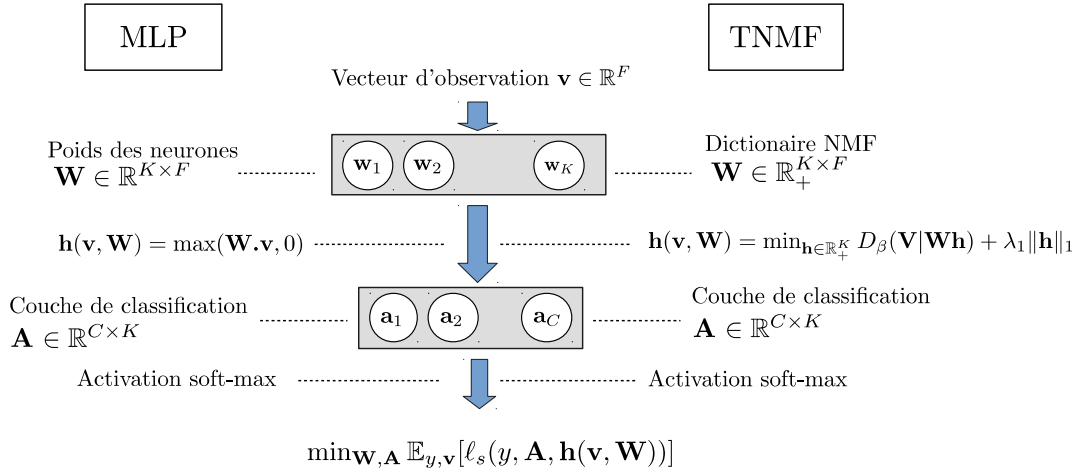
MLP

TNMF

Vecteur d'observation $\mathbf{v} \in \mathbb{R}^F$

Poids des neurones
$\mathbf{W} \in \mathbb{R}^{K \times F}$

$\mathbf{w}_1$ $\mathbf{w}_2$ $\mathbf{w}_K$

Dictionaire NMF
$\mathbf{W} \in \mathbb{R}_+^{K \times F}$

$\mathbf{h}(\mathbf{v}, \mathbf{W}) = \max(\mathbf{W}.\mathbf{v}, 0)$

$\mathbf{h}(\mathbf{v}, \mathbf{W}) = \min_{\mathbf{h} \in \mathbb{R}_+^K} D_\beta(\mathbf{V}|\mathbf{W}\mathbf{h}) + \lambda_1 \|\mathbf{h}\|_1$

Couche de classification
$\mathbf{A} \in \mathbb{R}^{C \times K}$

$\mathbf{a}_1$ $\mathbf{a}_2$ $\mathbf{a}_C$

Couche de classification
$\mathbf{A} \in \mathbb{R}^{C \times K}$

Activation soft-max

Activation soft-max

$\min_{\mathbf{W},\mathbf{A}} \mathbb{E}_{y,\mathbf{v}}[\ell_s(y, \mathbf{A}, \mathbf{h}(\mathbf{v}, \mathbf{W}))]$